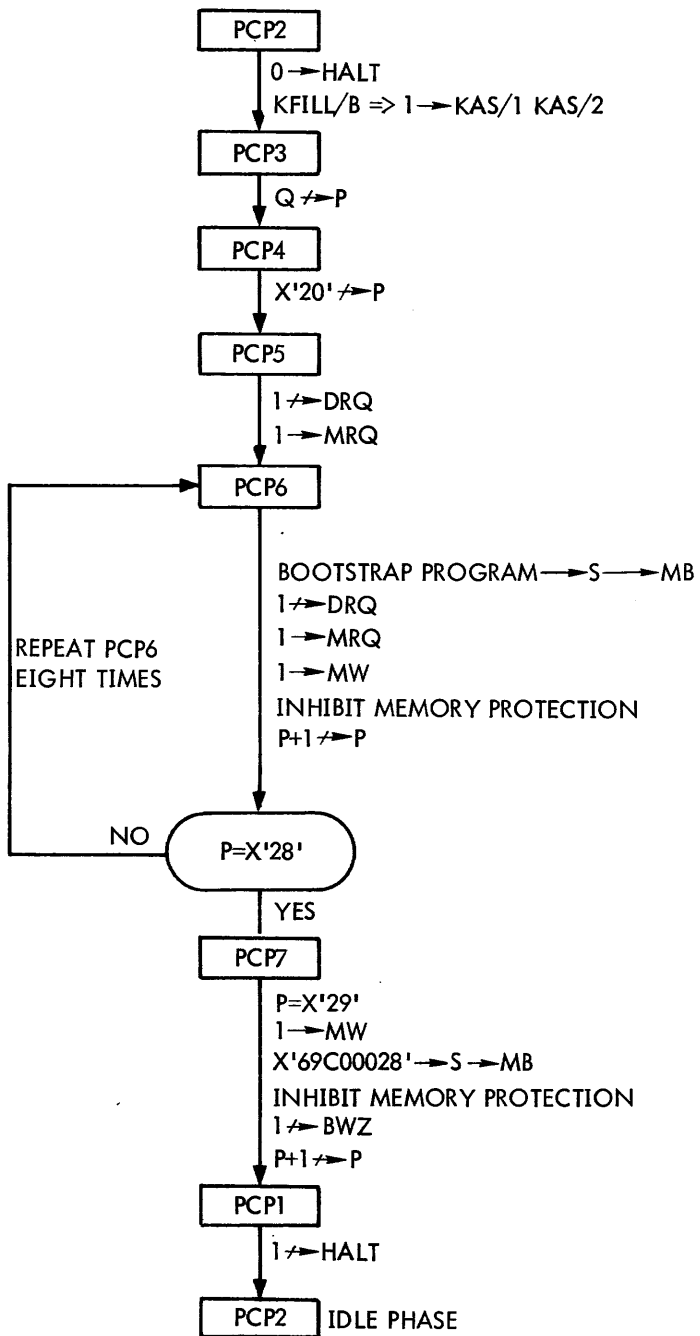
PCP2

$0 \rightarrow$ HALT

KFILL/B $\Rightarrow 1 \rightarrow$ KAS/1 KAS/2

PCP3

$Q \nrightarrow P$

PCP4

X'20' $\nrightarrow$ P

PCP5

$1 \nrightarrow$ DRQ

$1 \rightarrow$ MRQ

PCP6

BOOTSTRAP PROGRAM $\rightarrow$ S $\rightarrow$ MB

$1 \nrightarrow$ DRQ

$1 \rightarrow$ MRQ

$1 \rightarrow$ MW

INHIBIT MEMORY PROTECTION

$P+1 \nrightarrow P$

REPEAT PCP6 EIGHT TIMES

NO

P=X'28'

YES

PCP7

P=X'29'

$1 \rightarrow$ MW

X'69C00028' $\rightarrow$ S $\rightarrow$ MB

INHIBIT MEMORY PROTECTION

$1 \nrightarrow$ BWZ

$P+1 \nrightarrow P$

PCP1

$1 \nrightarrow$ HALT

PCP2 IDLE PHASE